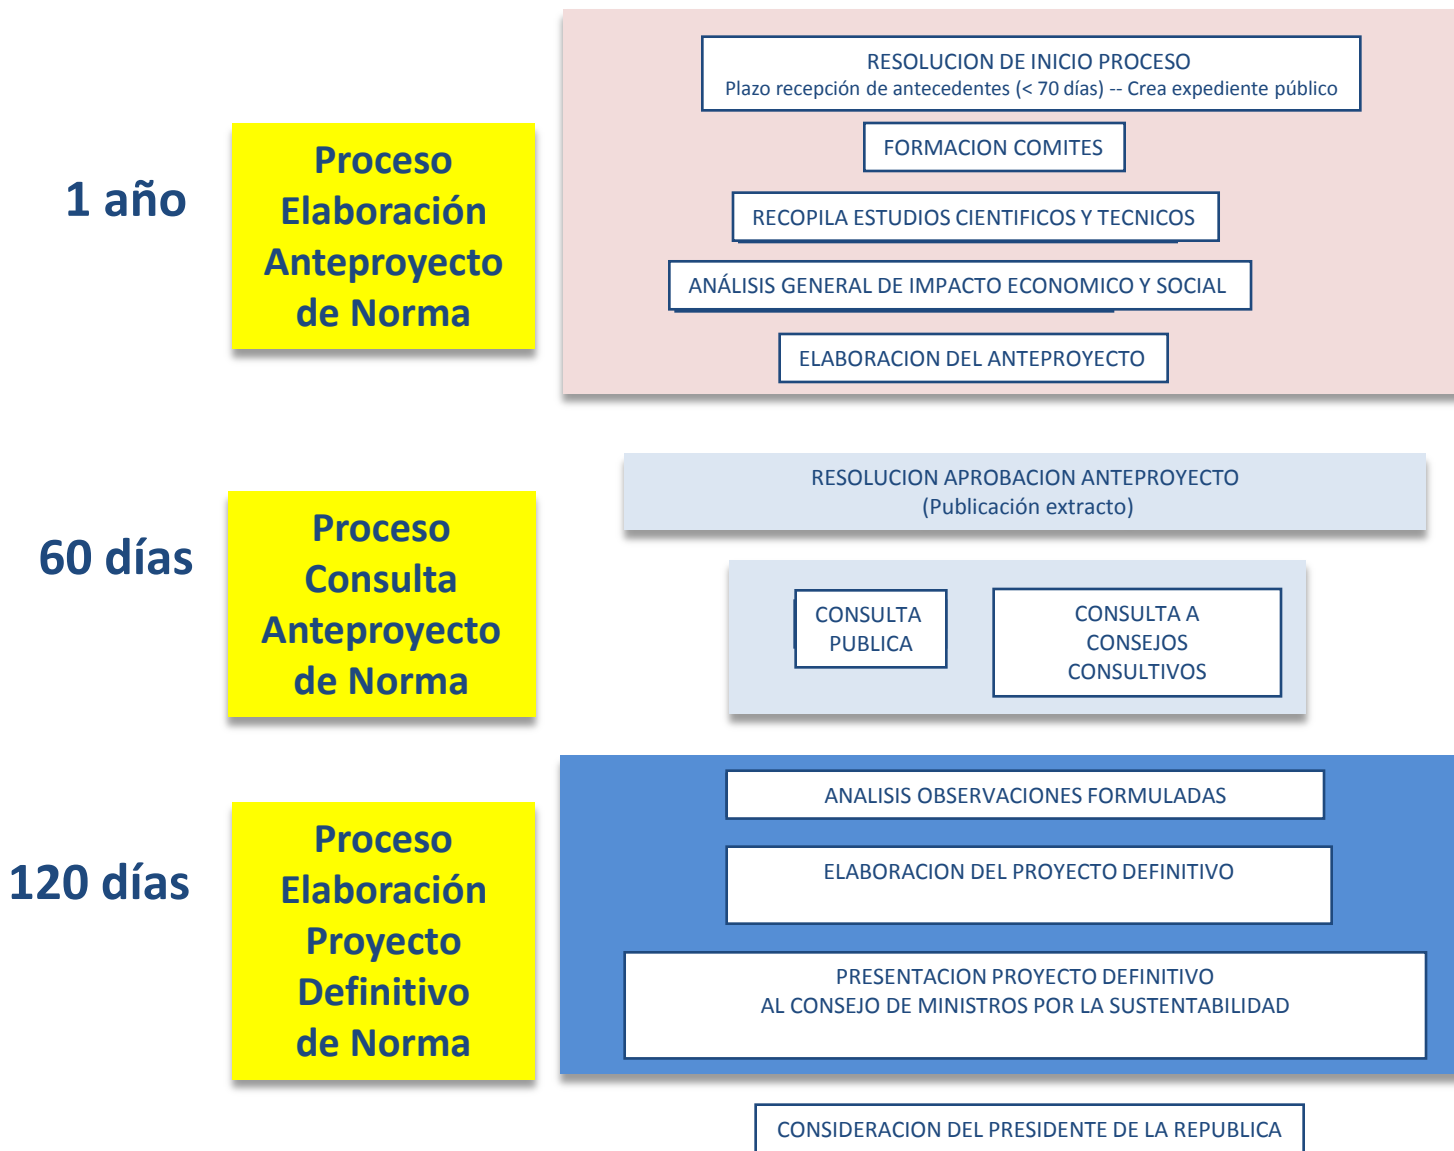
1 año

Proceso Elaboración Anteproyecto de Norma

RESOLUCION DE INICIO PROCESO
Plazo recepción de antecedentes (< 70 días) -- Crea expediente público

FORMACION COMITES

RECOPILA ESTUDIOS CIENTIFICOS Y TECNICOS

ANÁLISIS GENERAL DE IMPACTO ECONOMICO Y SOCIAL

ELABORACION DEL ANTEPROYECTO

60 días

Proceso Consulta Anteproyecto de Norma

RESOLUCION APROBACION ANTEPROYECTO
(Publicación extracto)

CONSULTA PUBLICA

CONSULTA A CONSEJOS CONSULTIVOS

120 días

Proceso Elaboración Proyecto Definitivo de Norma

ANALISIS OBSERVACIONES FORMULADAS

ELABORACION DEL PROYECTO DEFINITIVO

PRESENTACION PROYECTO DEFINITIVO
AL CONSEJO DE MINISTROS POR LA SUSTENTABILIDAD

CONSIDERACION DEL PRESIDENTE DE LA REPUBLICA